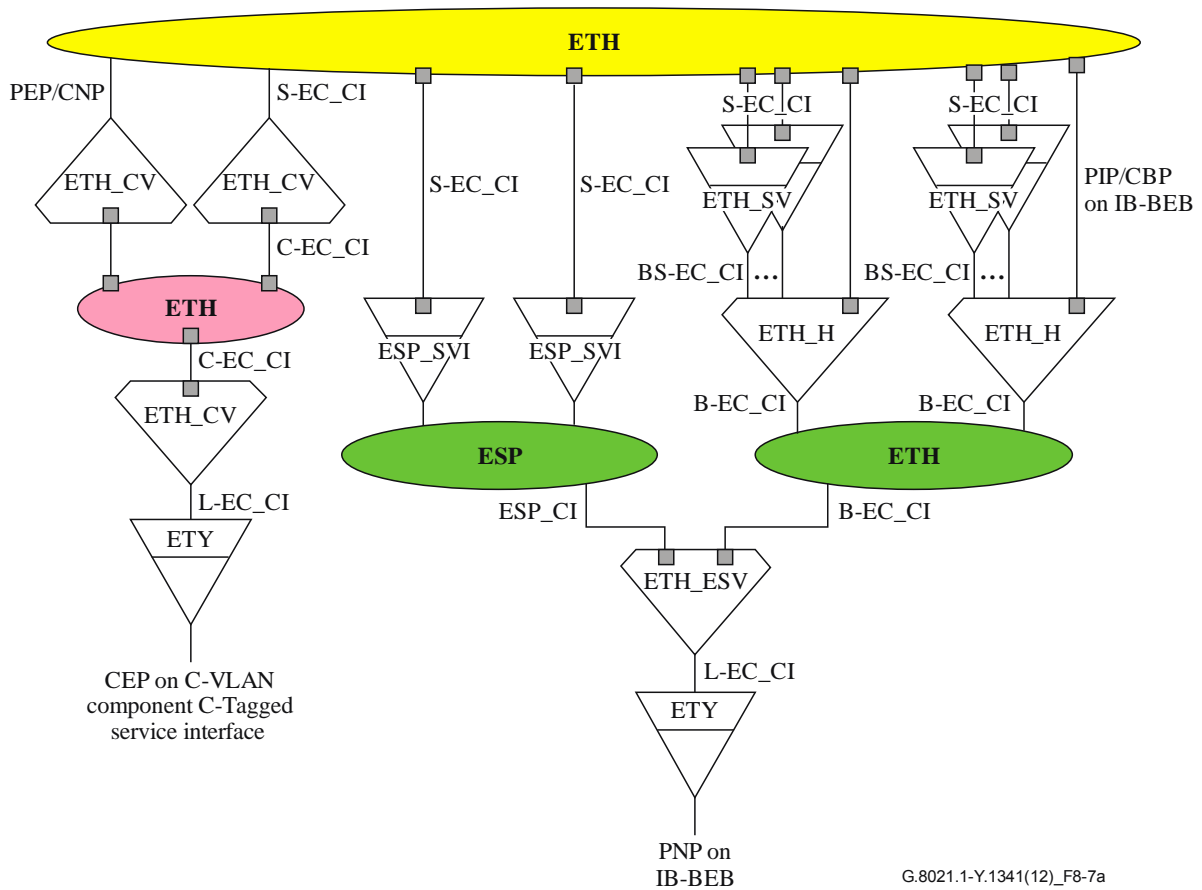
ETH

PEP/CNP

S-EC_CI

ETH_CV

ETH_CV

C-EC_CI

ETH

C-EC_CI

ETH_CV

L-EC_CI

ETY

CEP on C-VLAN component C-Tagged service interface

S-EC_CI

S-EC_CI

ESP_SVI

ESP_SVI

ESP

ESP_CI

S-EC_CI

ETH_SV

BS-EC_CI …

ETH_H

B-EC_CI

S-EC_CI

ETH_SV

BS-EC_CI …

ETH_H

B-EC_CI

PIP/CBP on IB-BEB

ETH

B-EC_CI

ETH_ESV

L-EC_CI

ETY

PNP on IB-BEB

G.8021.1-Y.1341(12)_F8-7a